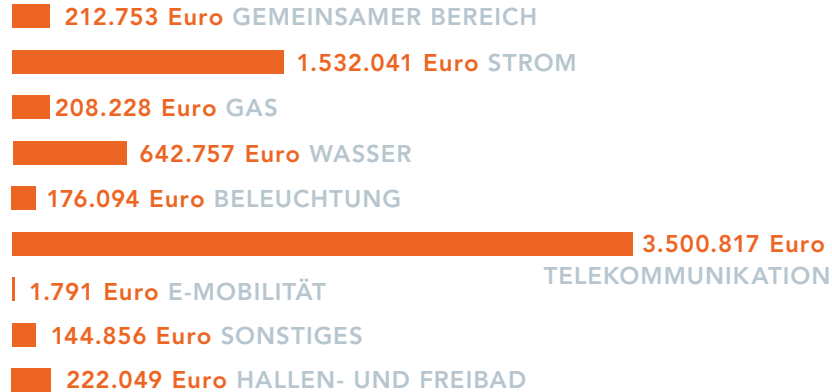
212.753 Euro GEMEINSAMER BEREICH

1.532.041 Euro STROM

208.228 Euro GAS

642.757 Euro WASSER

176.094 Euro BELEUCHTUNG

3.500.817 Euro TELEKOMMUNIKATION

1.791 Euro E-MOBILITÄT

144.856 Euro SONSTIGES

222.049 Euro HALLEN- UND FREIBAD